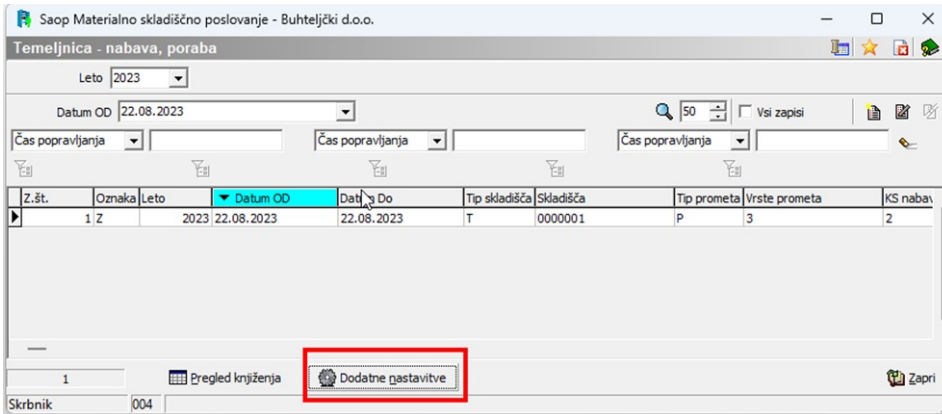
Saop Materialno skladiščno poslovanje - Buhteljčki d.o.o.

Temeljnica - nabava, poraba

Leto 2023

Datum OD 22.08.2023

50 Vsi zapisi

Čas popravljanja

Čas popravljanja

Čas popravljanja

| Z.št. | Oznaka | Leto | Datum OD | Datum Do | Tip skladišča | Skladišča | Tip prometa | Vrste prometa | KS nabav |
|---|---|---|---|---|---|---|---|---|---|
| 1 | Z | 2023 | 22.08.2023 | 22.08.2023 | T | 0000001 | P | 3 | 2 |

1

Pregled knjiženja

Dodatne nastavitve

Zapri

Skrbnik 004